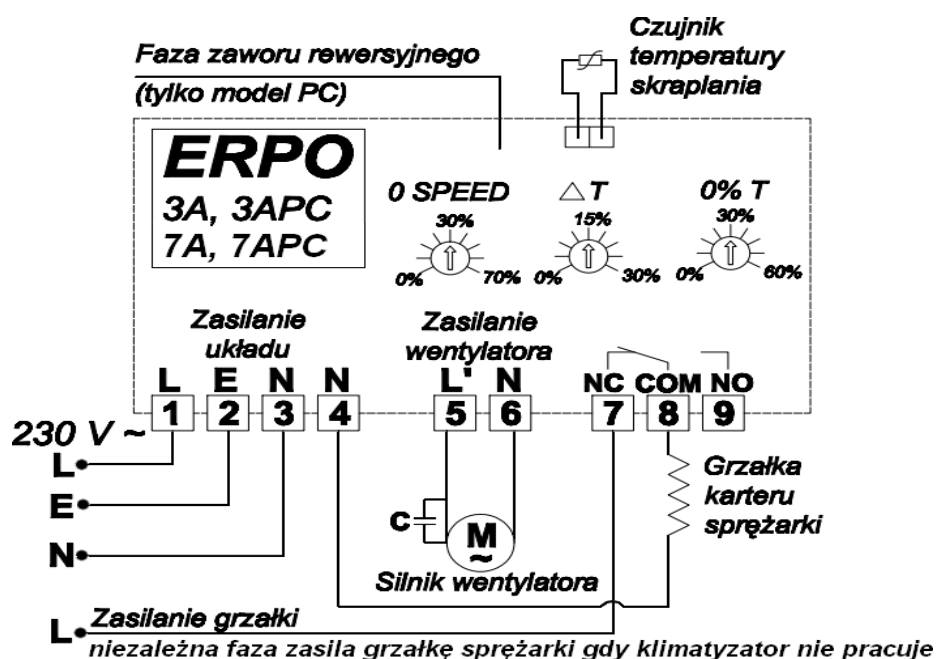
Czujnik temperatury skraplania

Faza zaworu rewersyjnego
(tylko model PC)

ERPO
3A, 3APC
7A, 7APC

0 SPEED
30%
0%
70%

$\triangle$T
15%
0%
30%

0% T
30%
0%
60%

Zasilanie układu

Zasilanie wentylatora

L E N N L' N NC COM NO

1 2 3 4 5 6 7 8 9

230 V ~

L
E
N

C

M
~

Silnik wentylatora

Grzałka karteru sprężarki

L
Zasilanie grzałki
niezależna faza zasila grzałkę sprężarki gdy klimatyzator nie pracuje